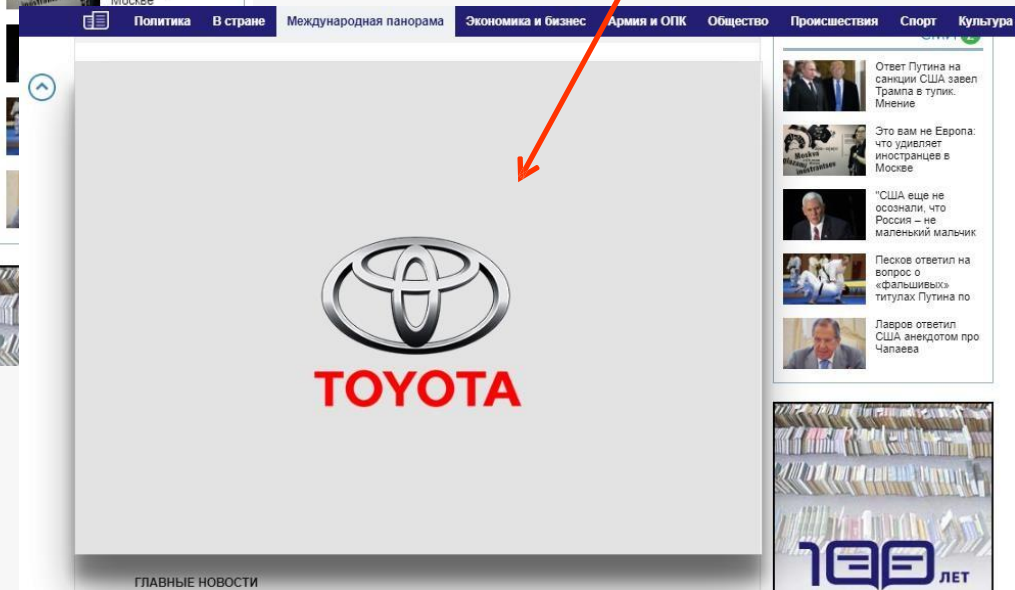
Москве

Политика В стране Международная панорама Экономика и бизнес Армия и ОПК Общество Происшествия Спорт Культура

СМИ2

Ответ Путина на санкции США завел Трампа в тупик. Мнение

Это вам не Европа: что удивляет иностранцев в Москве

"США еще не осознали, что Россия – не маленький мальчик

Песков ответил на вопрос о «фальшивых» титулах Путина по

Лавров ответил США анекдотом про Чапаева

TOYOTA

ГЛАВНЫЕ НОВОСТИ

100 ЛЕТ